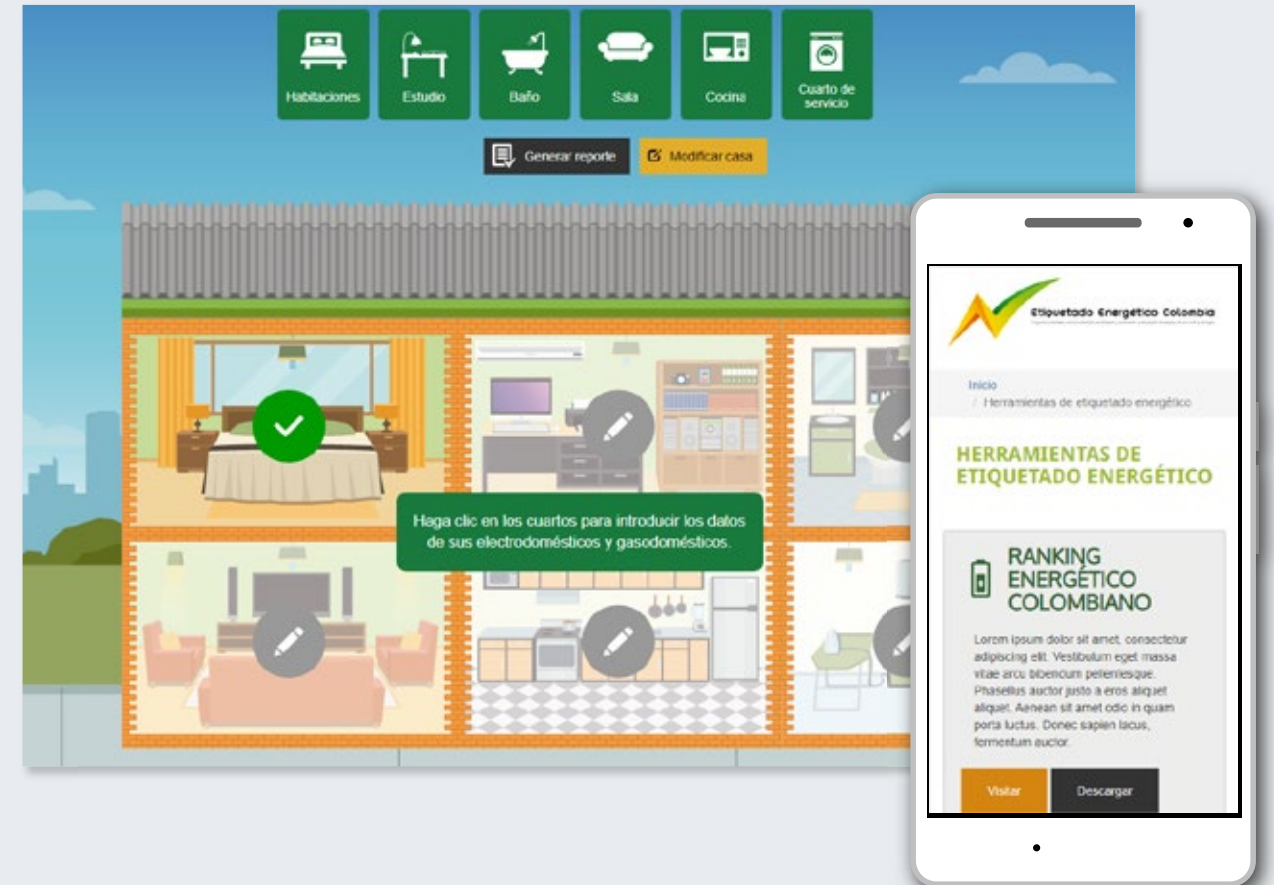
Habitaciones

Estudio

Baño

Sala

Cocina

Cuarto de servicio

Generar reporte

Modificar casa

Haga clic en los cuartos para introducir los datos de sus electrodomésticos y gasodomésticos.

Etiquetado Energético Colombia

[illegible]

Inicio

/ Herramientas de etiquetado energético

HERRAMIENTAS DE ETIQUETADO ENERGÉTICO

RANKING ENERGÉTICO COLOMBIANO

Lorem ipsum dolor sit amet, consectetur adipiscing elit. Vestibulum eget massa vitae arcu bibendum pellentesque. Phasellus auctor justo a eros aliquet aliquet. Aenean sit amet odio in quam porta luctus. Donec sapien lacus, fermentum auctor.

Visitar

Descargar